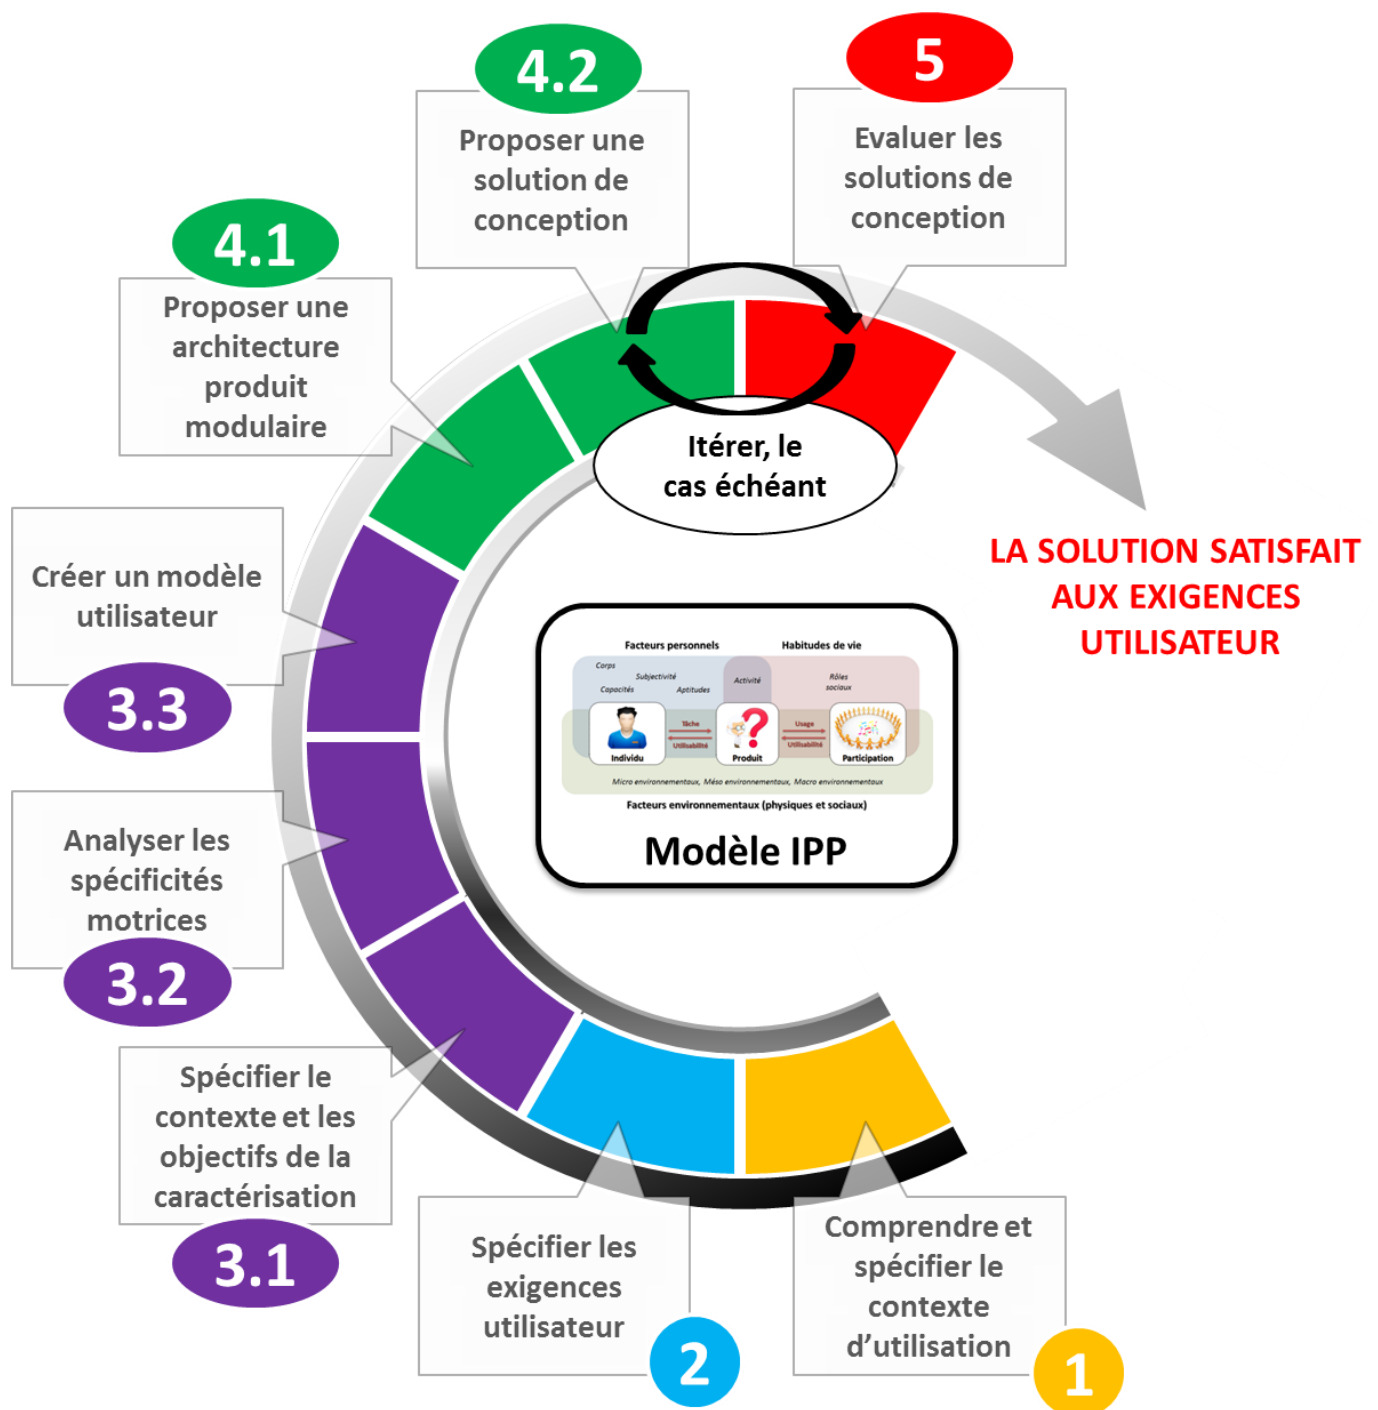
4.2
Proposer une solution de conception

5
Evaluer les solutions de conception

4.1
Proposer une architecture produit modulaire

Itérer, le cas échéant

LA SOLUTION SATISFAIT AUX EXIGENCES UTILISATEUR

Créer un modèle utilisateur
3.3

Facteurs personnels
Habitudes de vie
Corps
Subjectivité
Capacités
Aptitudes
Activité
Rôles sociaux
Tâche
Utilisabilité
Usage
Utilisabilité
Individu
Produit
Participation
Micro environnementaux, Méso environnementaux, Macro environnementaux
Facteurs environnementaux (physiques et sociaux)
Modèle IPP

Analyser les spécificités motrices
3.2

Spécifier le contexte et les objectifs de la caractérisation
3.1

Spécifier les exigences utilisateur
2

Comprendre et spécifier le contexte d'utilisation
1